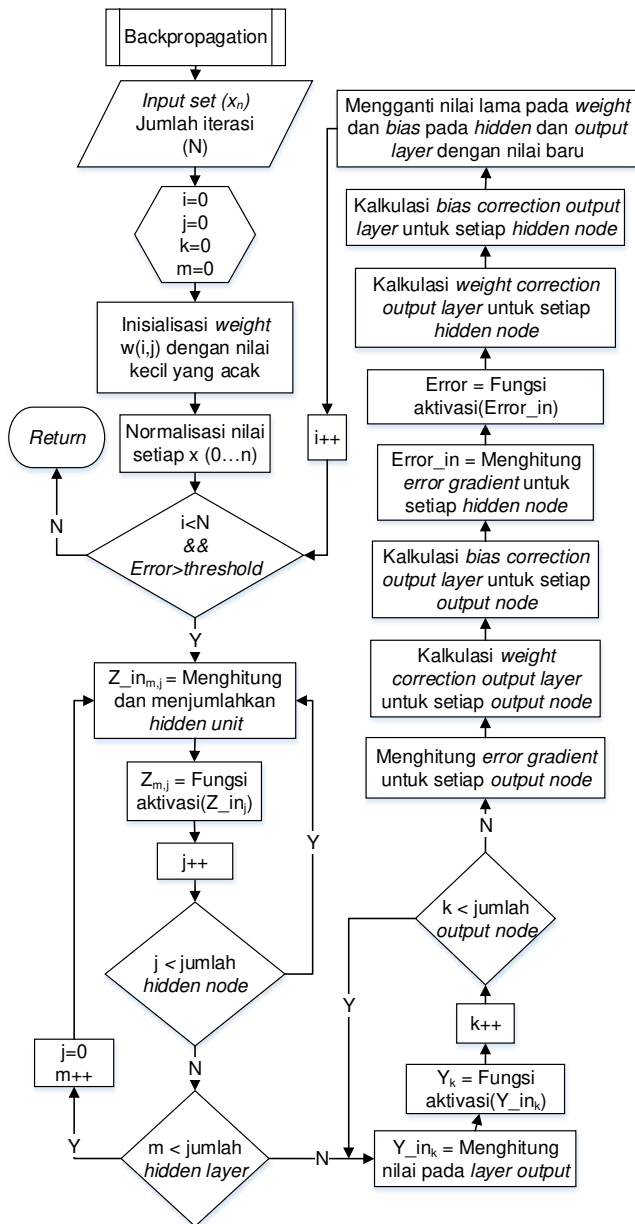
Backpropagation

Input set ($x_n$)
Jumlah iterasi
(N)

i=0
j=0
k=0
m=0

Inisialisasi weight w(i,j) dengan nilai kecil yang acak

Normalisasi nilai setiap x (0…n)

Return

N

i<N
&&
Error>threshold

Y

Z_in$_{m,j}$ = Menghitung dan menjumlahkan hidden unit

Z$_{m,j}$ = Fungsi aktivasi(Z_in$_j$)

j++

Y

j < jumlah hidden node

N

j=0
m++

Y

m < jumlah hidden layer

N

Y_in$_k$ = Menghitung nilai pada layer output

Y$_k$ = Fungsi aktivasi(Y_in$_k$)

k++

Y

k < jumlah output node

N

Menghitung error gradient untuk setiap output node

Kalkulasi weight correction output layer untuk setiap output node

Kalkulasi bias correction output layer untuk setiap output node

Error_in = Menghitung error gradient untuk setiap hidden node

Error = Fungsi aktivasi(Error_in)

Kalkulasi weight correction output layer untuk setiap hidden node

Kalkulasi bias correction output layer untuk setiap hidden node

Mengganti nilai lama pada weight dan bias pada hidden dan output layer dengan nilai baru

i++